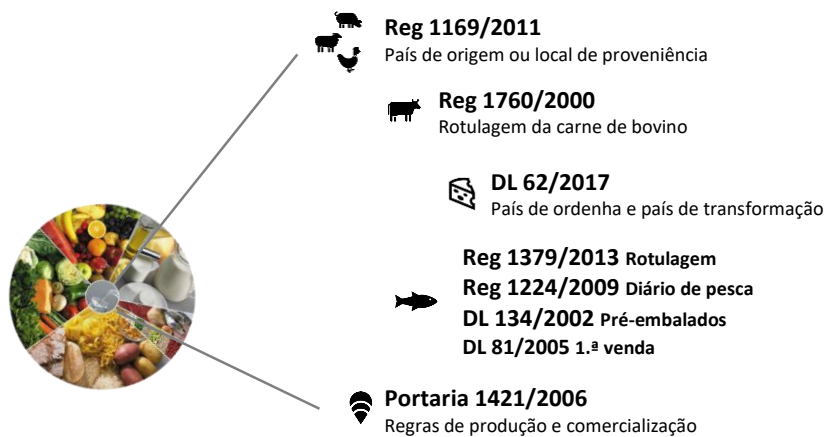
Reg 1169/2011
País de origem ou local de proveniência

Reg 1760/2000
Rotulagem da carne de bovino

DL 62/2017
País de ordenha e país de transformação

Reg 1379/2013 Rotulagem
Reg 1224/2009 Diário de pesca
DL 134/2002 Pré-embalados
DL 81/2005 1.ª venda

Portaria 1421/2006
Regras de produção e comercialização